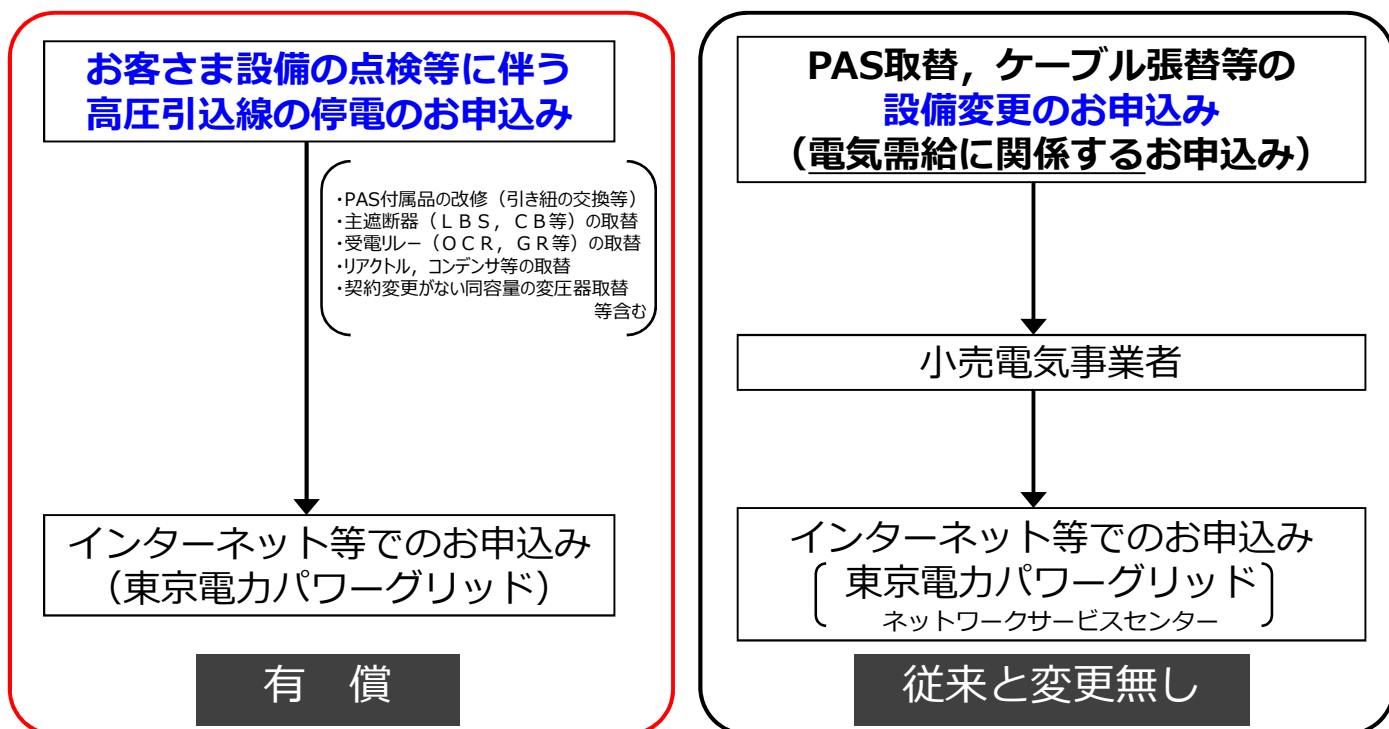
お客さま設備の点検等に伴う
高圧引込線の停電のお申込み

・PAS付属品の改修（引き紐の交換等）
・主遮断器（ＬＢＳ，ＣＢ等）の取替
・受電リレー（ＯＣＲ，ＧＲ等）の取替
・リアクトル，コンデンサ等の取替
・契約変更がない同容量の変圧器取替
等含む

インターネット等でのお申込み
（東京電力パワーグリッド）

有　償

PAS取替，ケーブル張替等の
設備変更のお申込み
（電気需給に関係するお申込み）

小売電気事業者

インターネット等でのお申込み
東京電力パワーグリッド
ネットワークサービスセンター

従来と変更無し